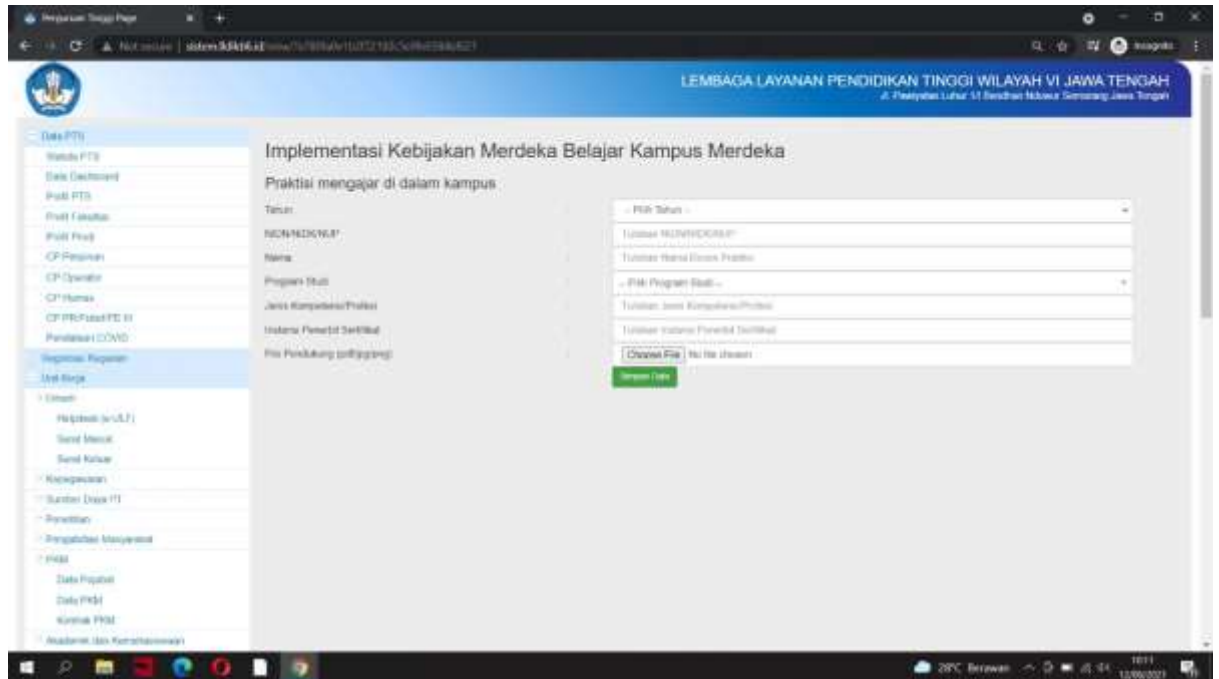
Perguruan Tinggi Page
Not secure | sistem.lldikti6.id

LEMBAGA LAYANAN PENDIDIKAN TINGGI WILAYAH VI JAWA TENGAH
Jl. Pawiyatan Luhur VI Bendhan Nduwur Semarang Jawa Tengah

Data PTS
Website PTS
Data Dashboard
Profil PTS
Profil Fakultas
Profil Prodi
CP Pimpinan
CP Operator
CP Humas
CP PIN/Tutorial/PD III
Pendataan COVID
Registrasi Kegiatan
Unit Kerja
Umum
Helpdesk (e-ULT)
Surat Masuk
Surat Keluar
Kepegawaian
Sumber Daya PT
Penelitian
Pengabdian Masyarakat
PKM
Data Pegawai
Data PKM
Kontrak PKM
Akademik dan Kemahasiswaan

Implementasi Kebijakan Merdeka Belajar Kampus Merdeka
Praktisi mengajar di dalam kampus

| | | |
|---|---|---|
| Tahun | : | -- Pilih Tahun -- |
| NIDN/NIDK/NUP | : | Tuliskan NIDN/NIDK/NUP |
| Nama | : | Tuliskan Nama Dosen Praktisi |
| Program Studi | : | -- Pilih Program Studi -- |
| Jenis Kompetensi/Profesi | : | Tuliskan Jenis Kompetensi/Profesi |
| Instansi Penerbit Sertifikat | : | Tuliskan Instansi Penerbit Sertifikat |
| File Pendukung (pdf/jpg/png) | : | Choose File No file chosen |

Simpan Data

28°C Berawan 10:11 12/06/2021